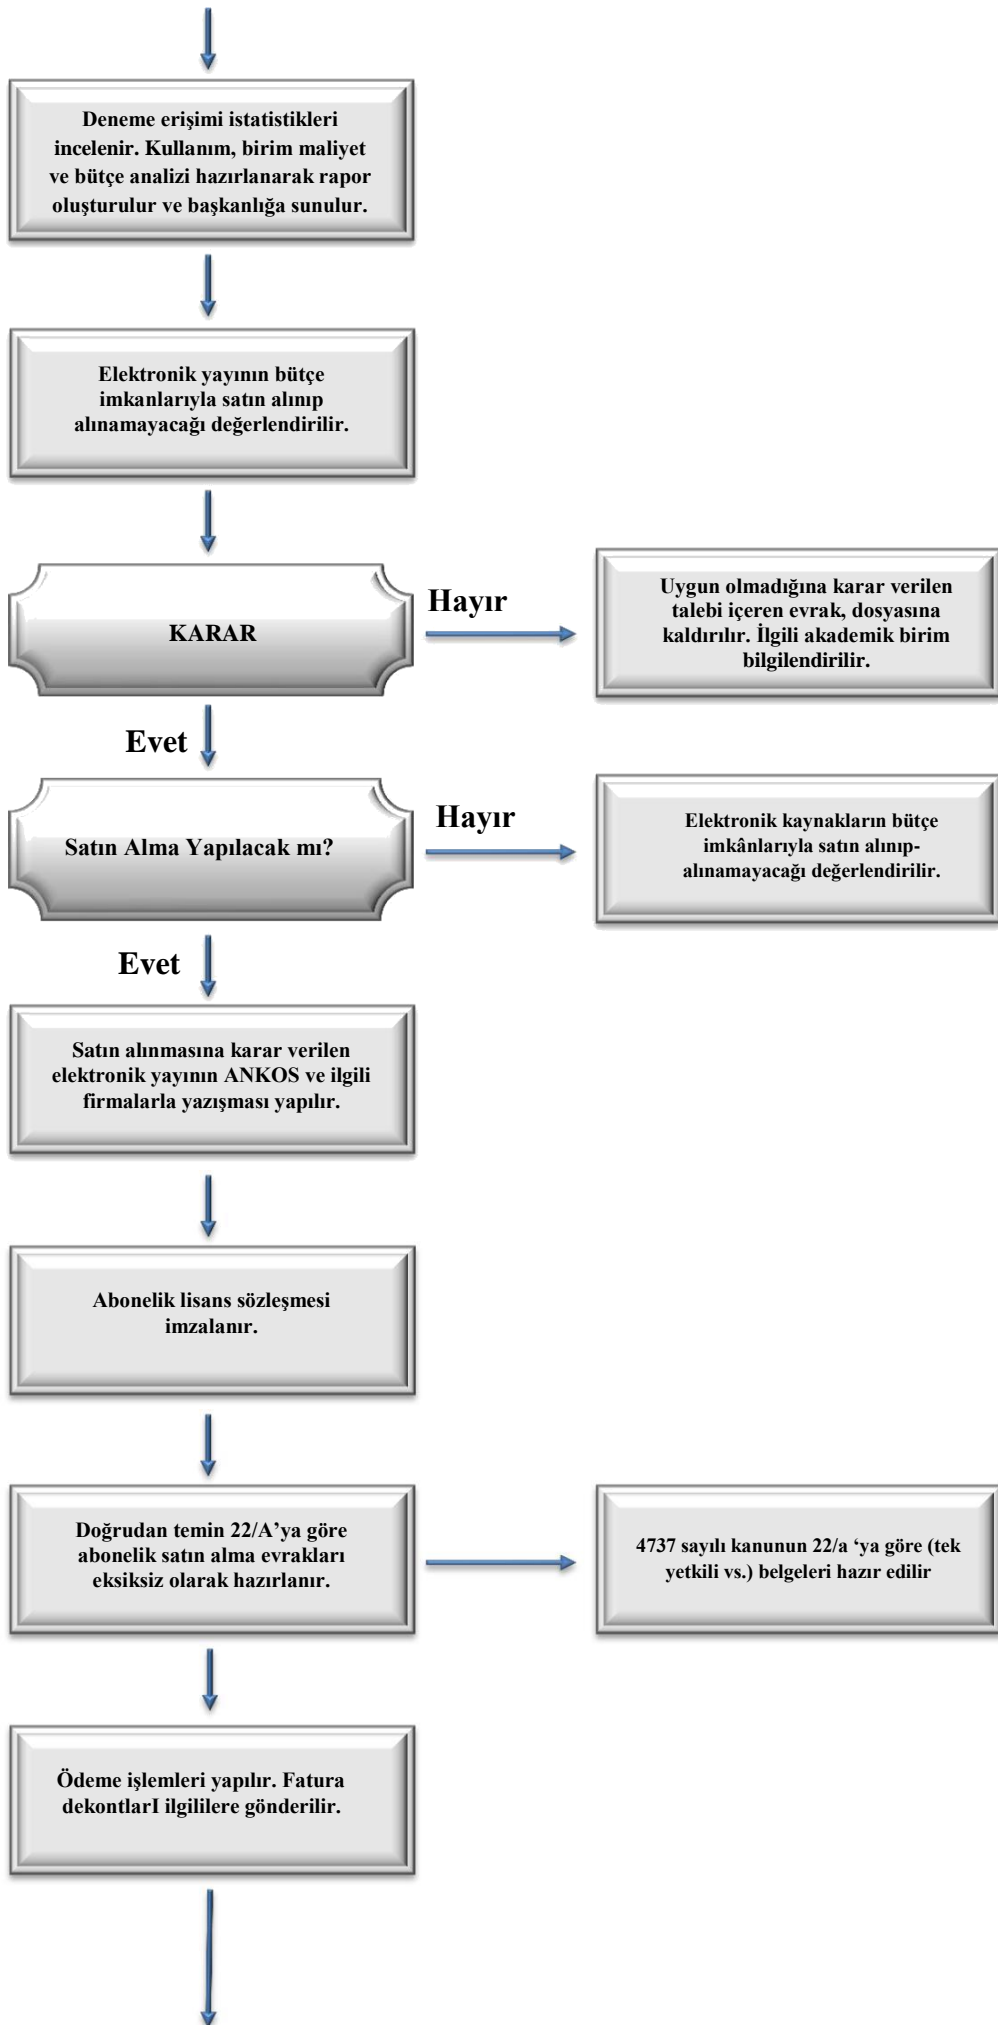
Deneme erişimi istatistikleri incelenir. Kullanım, birim maliyet ve bütçe analizi hazırlanarak rapor oluşturulur ve başkanlığa sunulur.

Elektronik yayının bütçe imkanlarıyla satın alınıp alınamayacağı değerlendirilir.

KARAR

Hayır

Uygun olmadığına karar verilen talebi içeren evrak, dosyasına kaldırılır. İlgili akademik birim bilgilendirilir.

Evet

Satın Alma Yapılacak mı?

Hayır

Elektronik kaynakların bütçe imkânlarıyla satın alınıp-alınamayacağı değerlendirilir.

Evet

Satın alınmasına karar verilen elektronik yayının ANKOS ve ilgili firmalarla yazışması yapılır.

Abonelik lisans sözleşmesi imzalanır.

Doğrudan temin 22/A'ya göre abonelik satın alma evrakları eksiksiz olarak hazırlanır.

4737 sayılı kanunun 22/a 'ya göre (tek yetkili vs.) belgeleri hazır edilir

Ödeme işlemleri yapılır. Fatura dekontlarI ilgililere gönderilir.